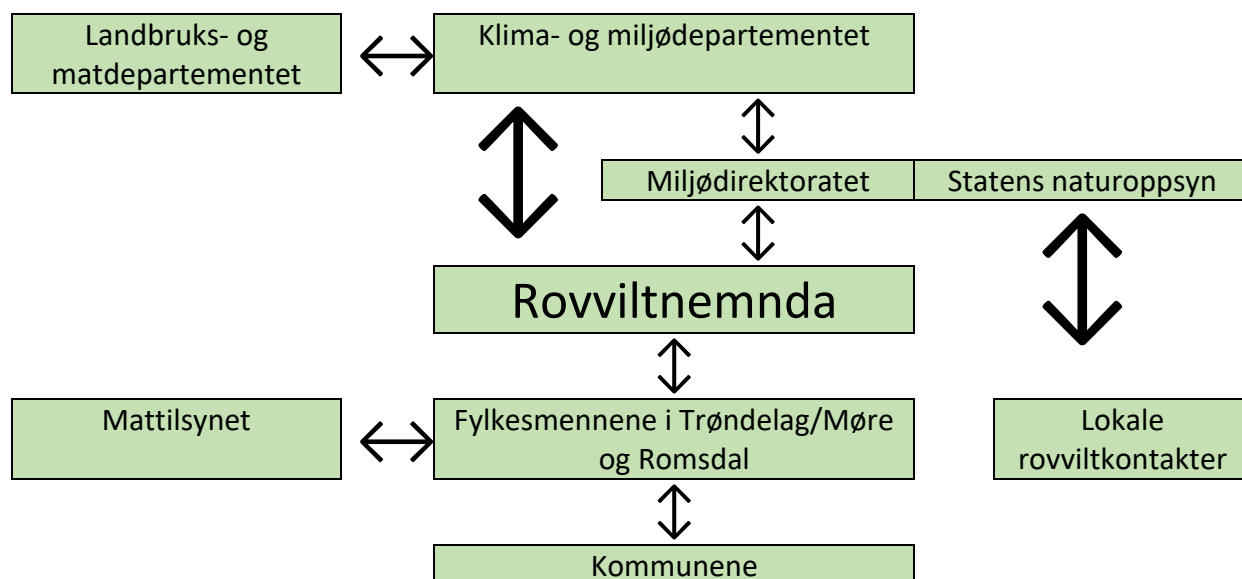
Landbruks- og matdepartementet

Klima- og miljødepartementet

Miljødirektoratet

Statens naturoppsyn

Rovviltnemnda

Mattilsynet

Fylkesmennene i Trøndelag/Møre og Romsdal

Lokale rovviltkontakter

Kommunene